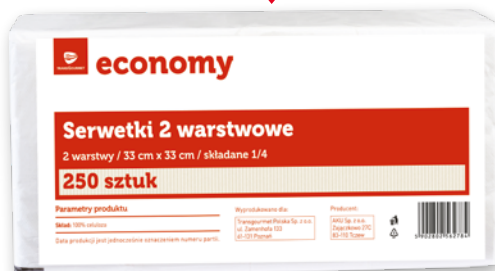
economy

Serwetki 2 warstwowe

2 warstwy / 33 cm x 33 cm / składane 1/4

250 sztuk

Parametry produktu

Skład: 100% celulozy

Data produkcji jest jednocześnie oznaczeniem numeru partii.

Wyprodukowane dla:

Transgourmet Polska Sp. z o.o.
ul. Zamenhofa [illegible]
61-131 Poznań

Producent:

AKU Sp. z o.o.
Zajączkowo 27C
83-110 Tczew

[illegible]